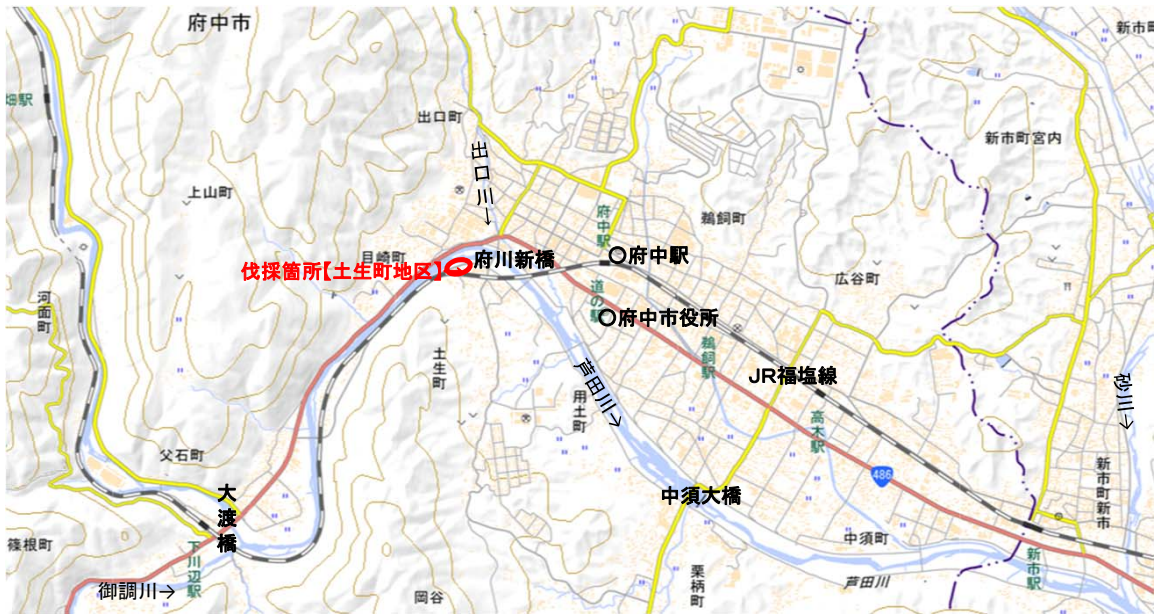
府中市
出口町
出口川→
上山町
目崎町
伐採箇所【土生町地区】
府川新橋
府中駅
〇府中駅
〇府中市役所
道の駅
鵜飼町
広谷町
新市町宮内
新市町
鵜飼駅
JR福塩線
高木駅
砂川→
河面町
土生町
芦田川→
用土町
父石町
大渡橋
下川辺駅
篠根町
御調川→
岡谷
栗柄町
中須大橋
中須町
芦田川
486
新市町新市
新市駅
畑駅